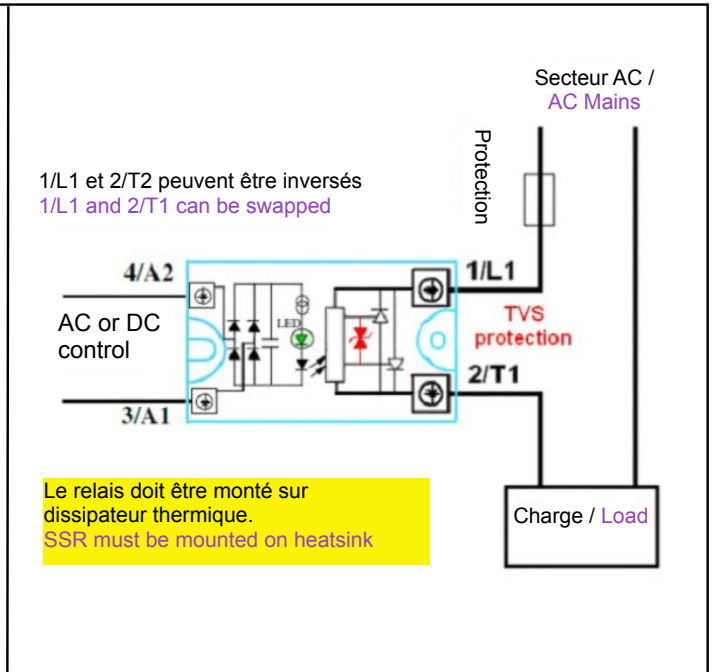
Secteur AC /
AC Mains

Protection

1/L1 et 2/T2 peuvent être inversés
1/L1 and 2/T1 can be swapped

4/A2

AC or DC control

LED

3/A1

1/L1

TVS protection

2/T1

Le relais doit être monté sur dissipateur thermique.
SSR must be mounted on heatsink

Charge / Load